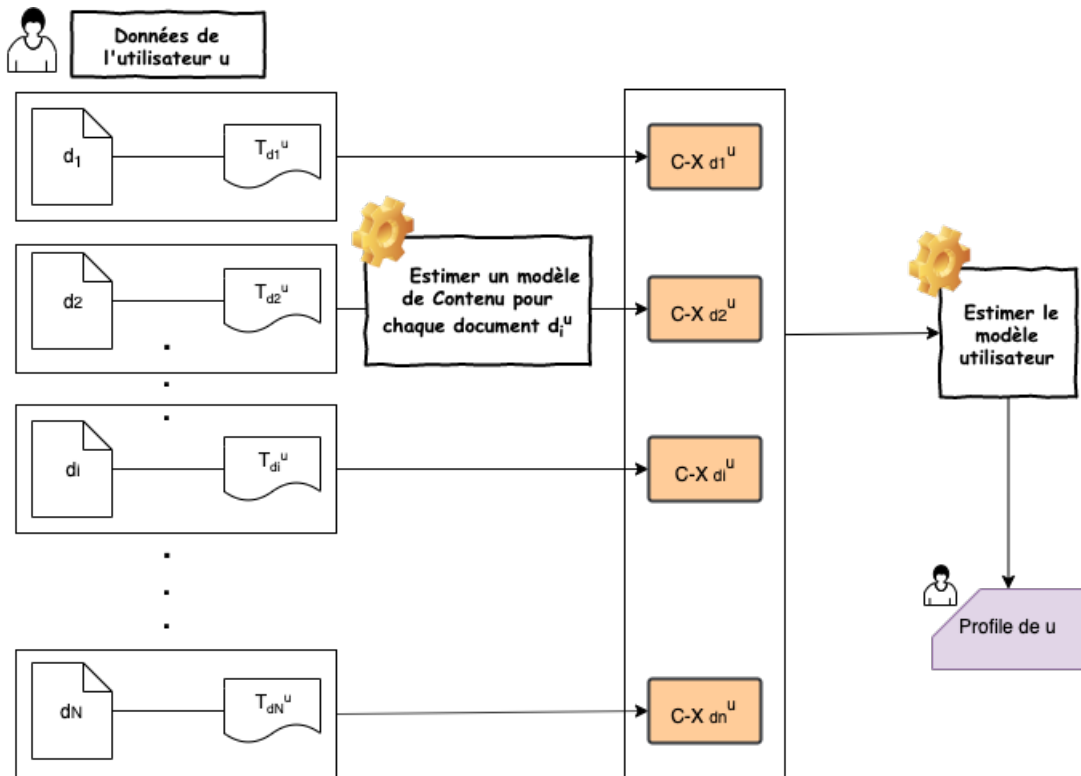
Données de l'utilisateur u

$d_1$

$T_{d1}{}^u$

$C\text{-}X_{d1}{}^u$

Estimer un modèle de Contenu pour chaque document $d_i{}^u$

d2

$T_{d2}{}^u$

$C\text{-}X_{d2}{}^u$

Estimer le modèle utilisateur

.
.
.

dI

$T_{di}{}^u$

$C\text{-}X_{dI}{}^u$

.
.
.
.

Profile de u

dN

$T_{dN}{}^u$

$C\text{-}X_{dn}{}^u$